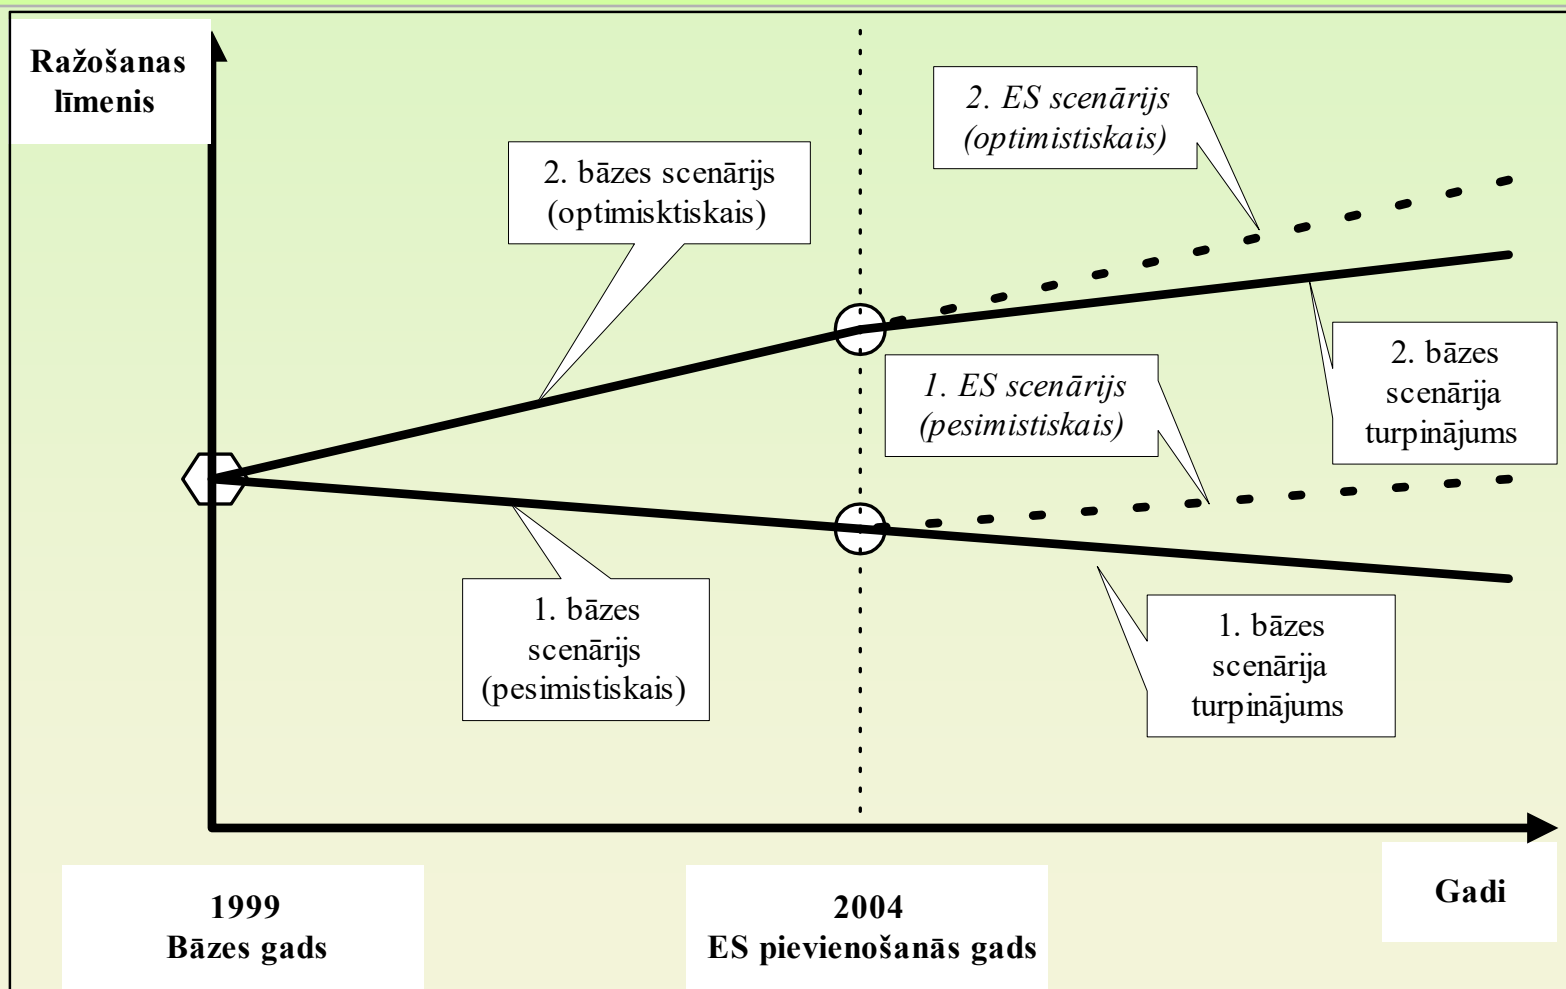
Ražošanas līmenis

2. ES scenārijs (optimistiskais)

2. bāzes scenārijs (optimisktiskais)

2. bāzes scenārija turpinājums

1. ES scenārijs (pesimistiskais)

1. bāzes scenārijs (pesimistiskais)

1. bāzes scenārija turpinājums

1999
Bāzes gads

2004
ES pievienošanās gads

Gadi